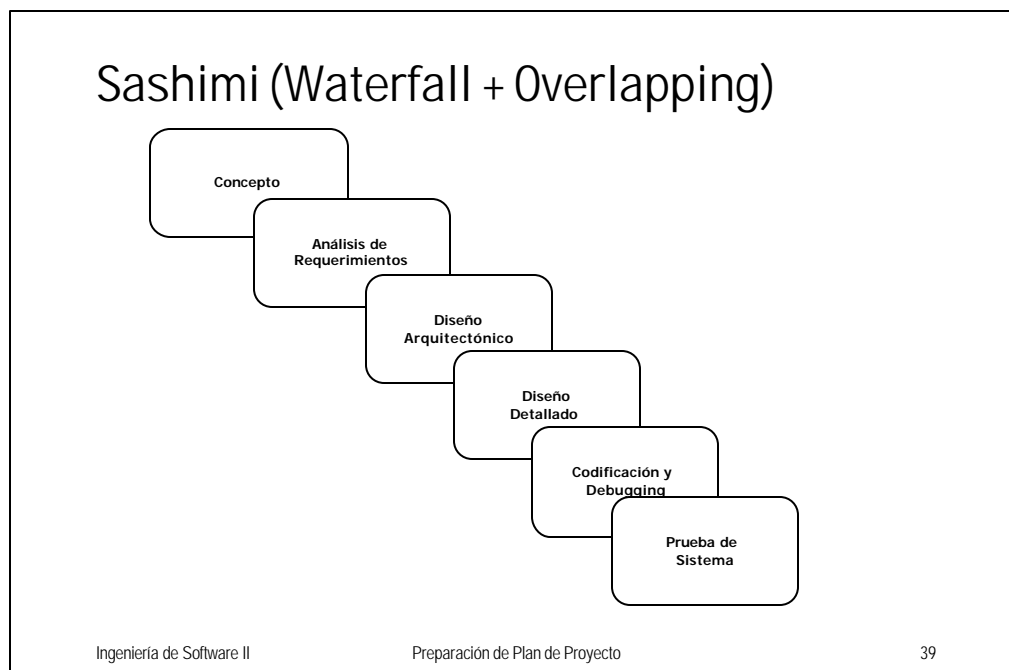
Sashimi (Waterfall + Overlapping)

Concepto

Análisis de Requerimientos

Diseño Arquitectónico

Diseño Detallado

Codificación y Debugging

Prueba de Sistema

Ingeniería de Software II

Preparación de Plan de Proyecto

39